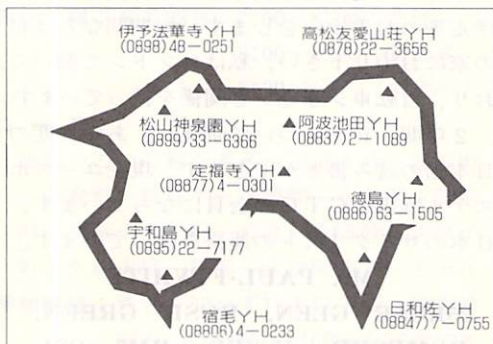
伊予法華寺ＹＨ
(0898)48－0251

高松友愛山荘ＹＨ
(0878)22－3656

松山神泉園ＹＨ
(0899)33－6366

阿波池田ＹＨ
(08837)2－1089

定福寺ＹＨ
(08877)4－0301

徳島ＹＨ
(0886)63－1505

宇和島ＹＨ
(0895)22－7177

宿毛ＹＨ
(08806)4－0233

日和佐ＹＨ
(08847)7－0755